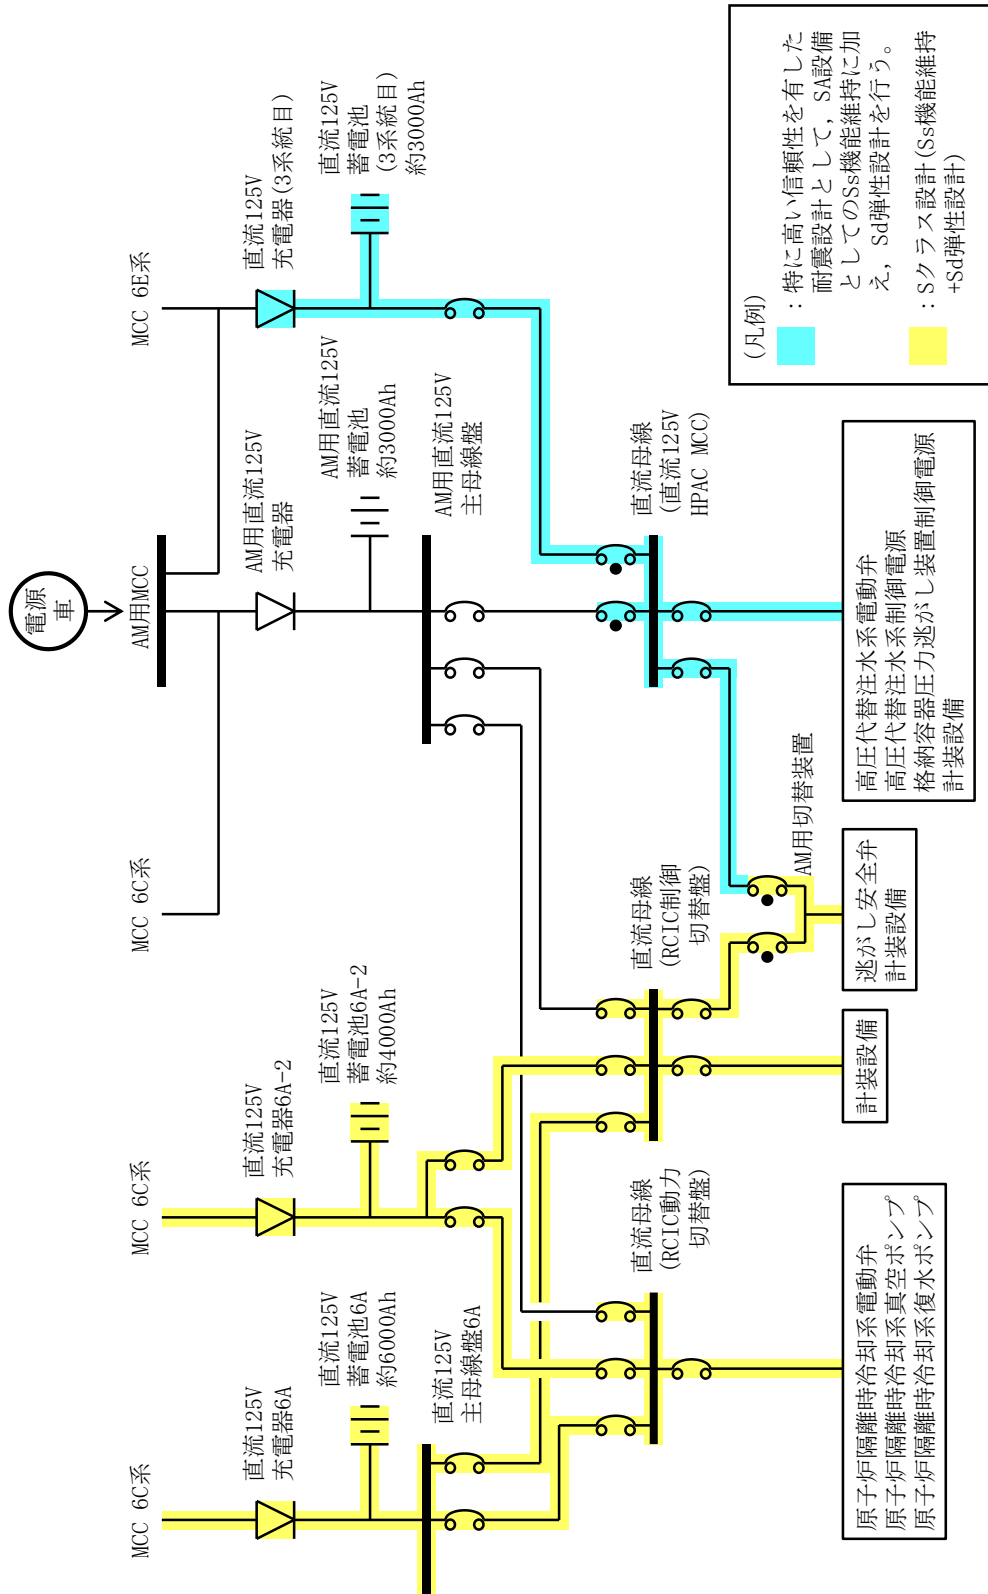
（凡例）
：特に高い信頼性を有した耐震設計として，SA設備としてのSs機能維持に加え，Sd弾性設計を行う。
：Sクラス設計（Ss機能維持+Sd弾性設計）

MCC 6E系
直流125V 充電器（3系統目）
直流125V 蓄電池（3系統目）約3000Ah

電源車
AM用MCC
AM用直流125V 充電器
AM用直流125V 蓄電池 約3000Ah
AM用直流125V 主母線盤
直流母線（直流125V HPAC MCC）
高圧代替注水系電動弁
高圧代替注水系制御電源
格納容器圧力逃がし装置制御電源
計装設備

MCC 6C系
AM用切替装置
逃がし安全弁
計装設備
直流母線（RCIC制御切替盤）
計装設備

MCC 6C系
直流125V 充電器6A-2
直流125V 蓄電池6A-2 約4000Ah
直流母線（RCIC動力切替盤）
原子炉隔離時冷却系電動弁
原子炉隔離時冷却系真空ポンプ
原子炉隔離時冷却系復水ポンプ

MCC 6C系
直流125V 充電器6A
直流125V 蓄電池6A 約6000Ah
直流125V 主母線盤6A